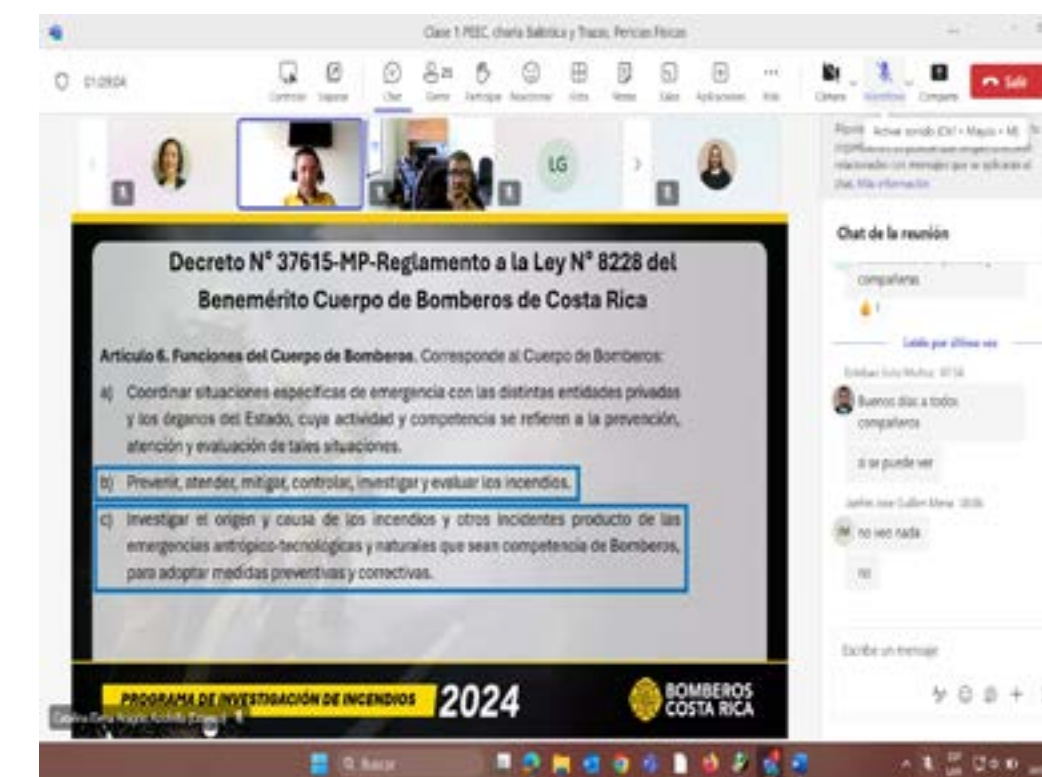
Clase 1 PIEC, charla Balística y Trazas, Pericias Físicas

01:09:04

Contenido Capturar Chat Gente Participar Reaccionar Vista Notas Salas Aplicaciones Más Cámara Micrófono Compartir Salir

Activar sonido (Ctrl + Mayús + M)

LG

Chat de la reunión

compañeros

Leído por última vez

Esteban Soto Muñoz 07:58

Buenos días a todos compañeros

si se puede ver

JM no veo nada

no

Escribe un mensaje

Decreto N° 37615-MP-Reglamento a la Ley N° 8228 del Benemérito Cuerpo de Bomberos de Costa Rica

Artículo 6. Funciones del Cuerpo de Bomberos. Corresponde al Cuerpo de Bomberos:

a) Coordinar situaciones específicas de emergencia con las distintas entidades privadas y los órganos del Estado, cuya actividad y competencia se refieren a la prevención, atención y evaluación de tales situaciones.

b) Prevenir, atender, mitigar, controlar, investigar y evaluar los incendios.

c) Investigar el origen y causa de los incendios y otros incidentes producto de las emergencias antrópico-tecnológicas y naturales que sean competencia de Bomberos, para adoptar medidas preventivas y correctivas.

PROGRAMA DE INVESTIGACIÓN DE INCENDIOS 2024

BOMBEROS COSTA RICA

Q Buscar